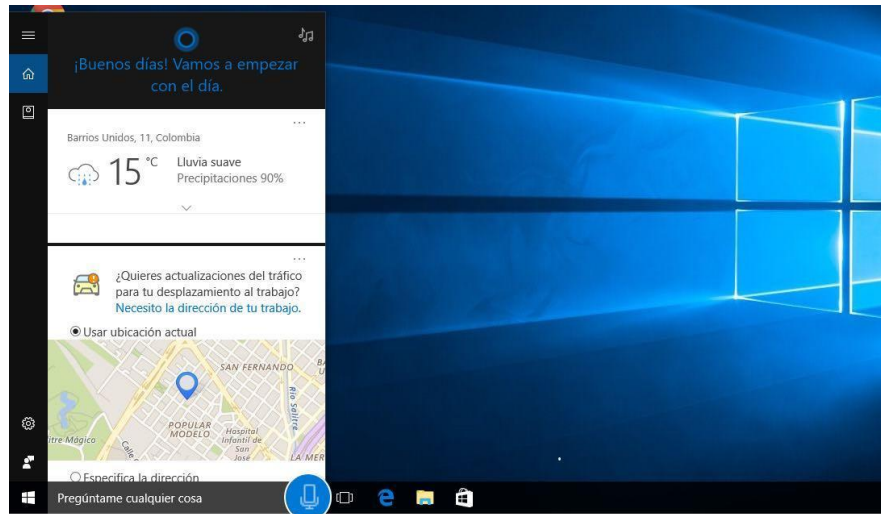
¡Buenos días! Vamos a empezar con el día.

Barrios Unidos, 11, Colombia

15 °C

Lluvia suave
Precipitaciones 90%

¿Quieres actualizaciones del tráfico para tu desplazamiento al trabajo?
Necesito la dirección de tu trabajo.

Usar ubicación actual

SAN FERNANDO
Río Salitre
POPULAR MODELO
Hospital Infantil de San José
Calle
itre Mágico

Especifica la dirección

Pregúntame cualquier cosa